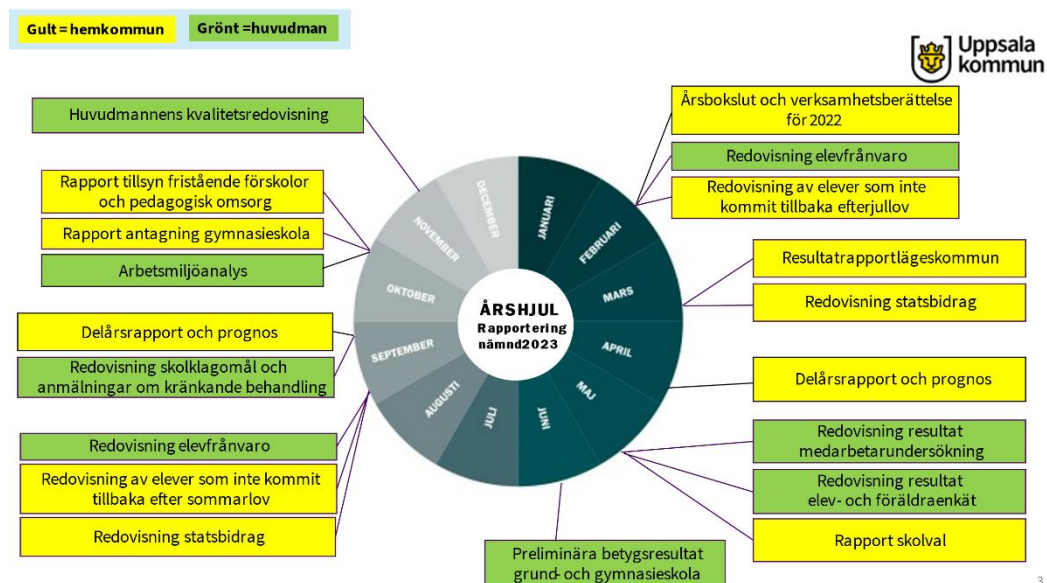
Gult = hemkommun

Grönt = huvudman

Uppsala kommun

Huvudmannens kvalitetsredovisning

Rapport tillsyn fristående förskolor och pedagogisk omsorg

Rapport antagning gymnasieskola

Arbetsmiljöanalys

Delårsrapport och prognos

Redovisning skolklagomål och anmälningar om kränkande behandling

Redovisning elevfrånvaro

Redovisning av elever som inte kommit tillbaka efter sommarlov

Redovisning statsbidrag

Årsbokslut och verksamhetsberättelse för 2022

Redovisning elevfrånvaro

Redovisning av elever som inte kommit tillbaka efterjullov

Resultatrapportlägeskommun

Redovisning statsbidrag

Delårsrapport och prognos

Redovisning resultat medarbetarundersökning

Redovisning resultat elev- och föräldraenkät

Rapport skolval

Preliminära betygsresultat grund- och gymnasieskola

JANUARI

FEBRUARI

MARS

APRIL

MAJ

JUNI

JULI

AUGUSTI

SEPTEMBER

OKTOBER

NOVEMBER

DECEMBER

ÅRSHJUL
Rapportering nämnd2023

3